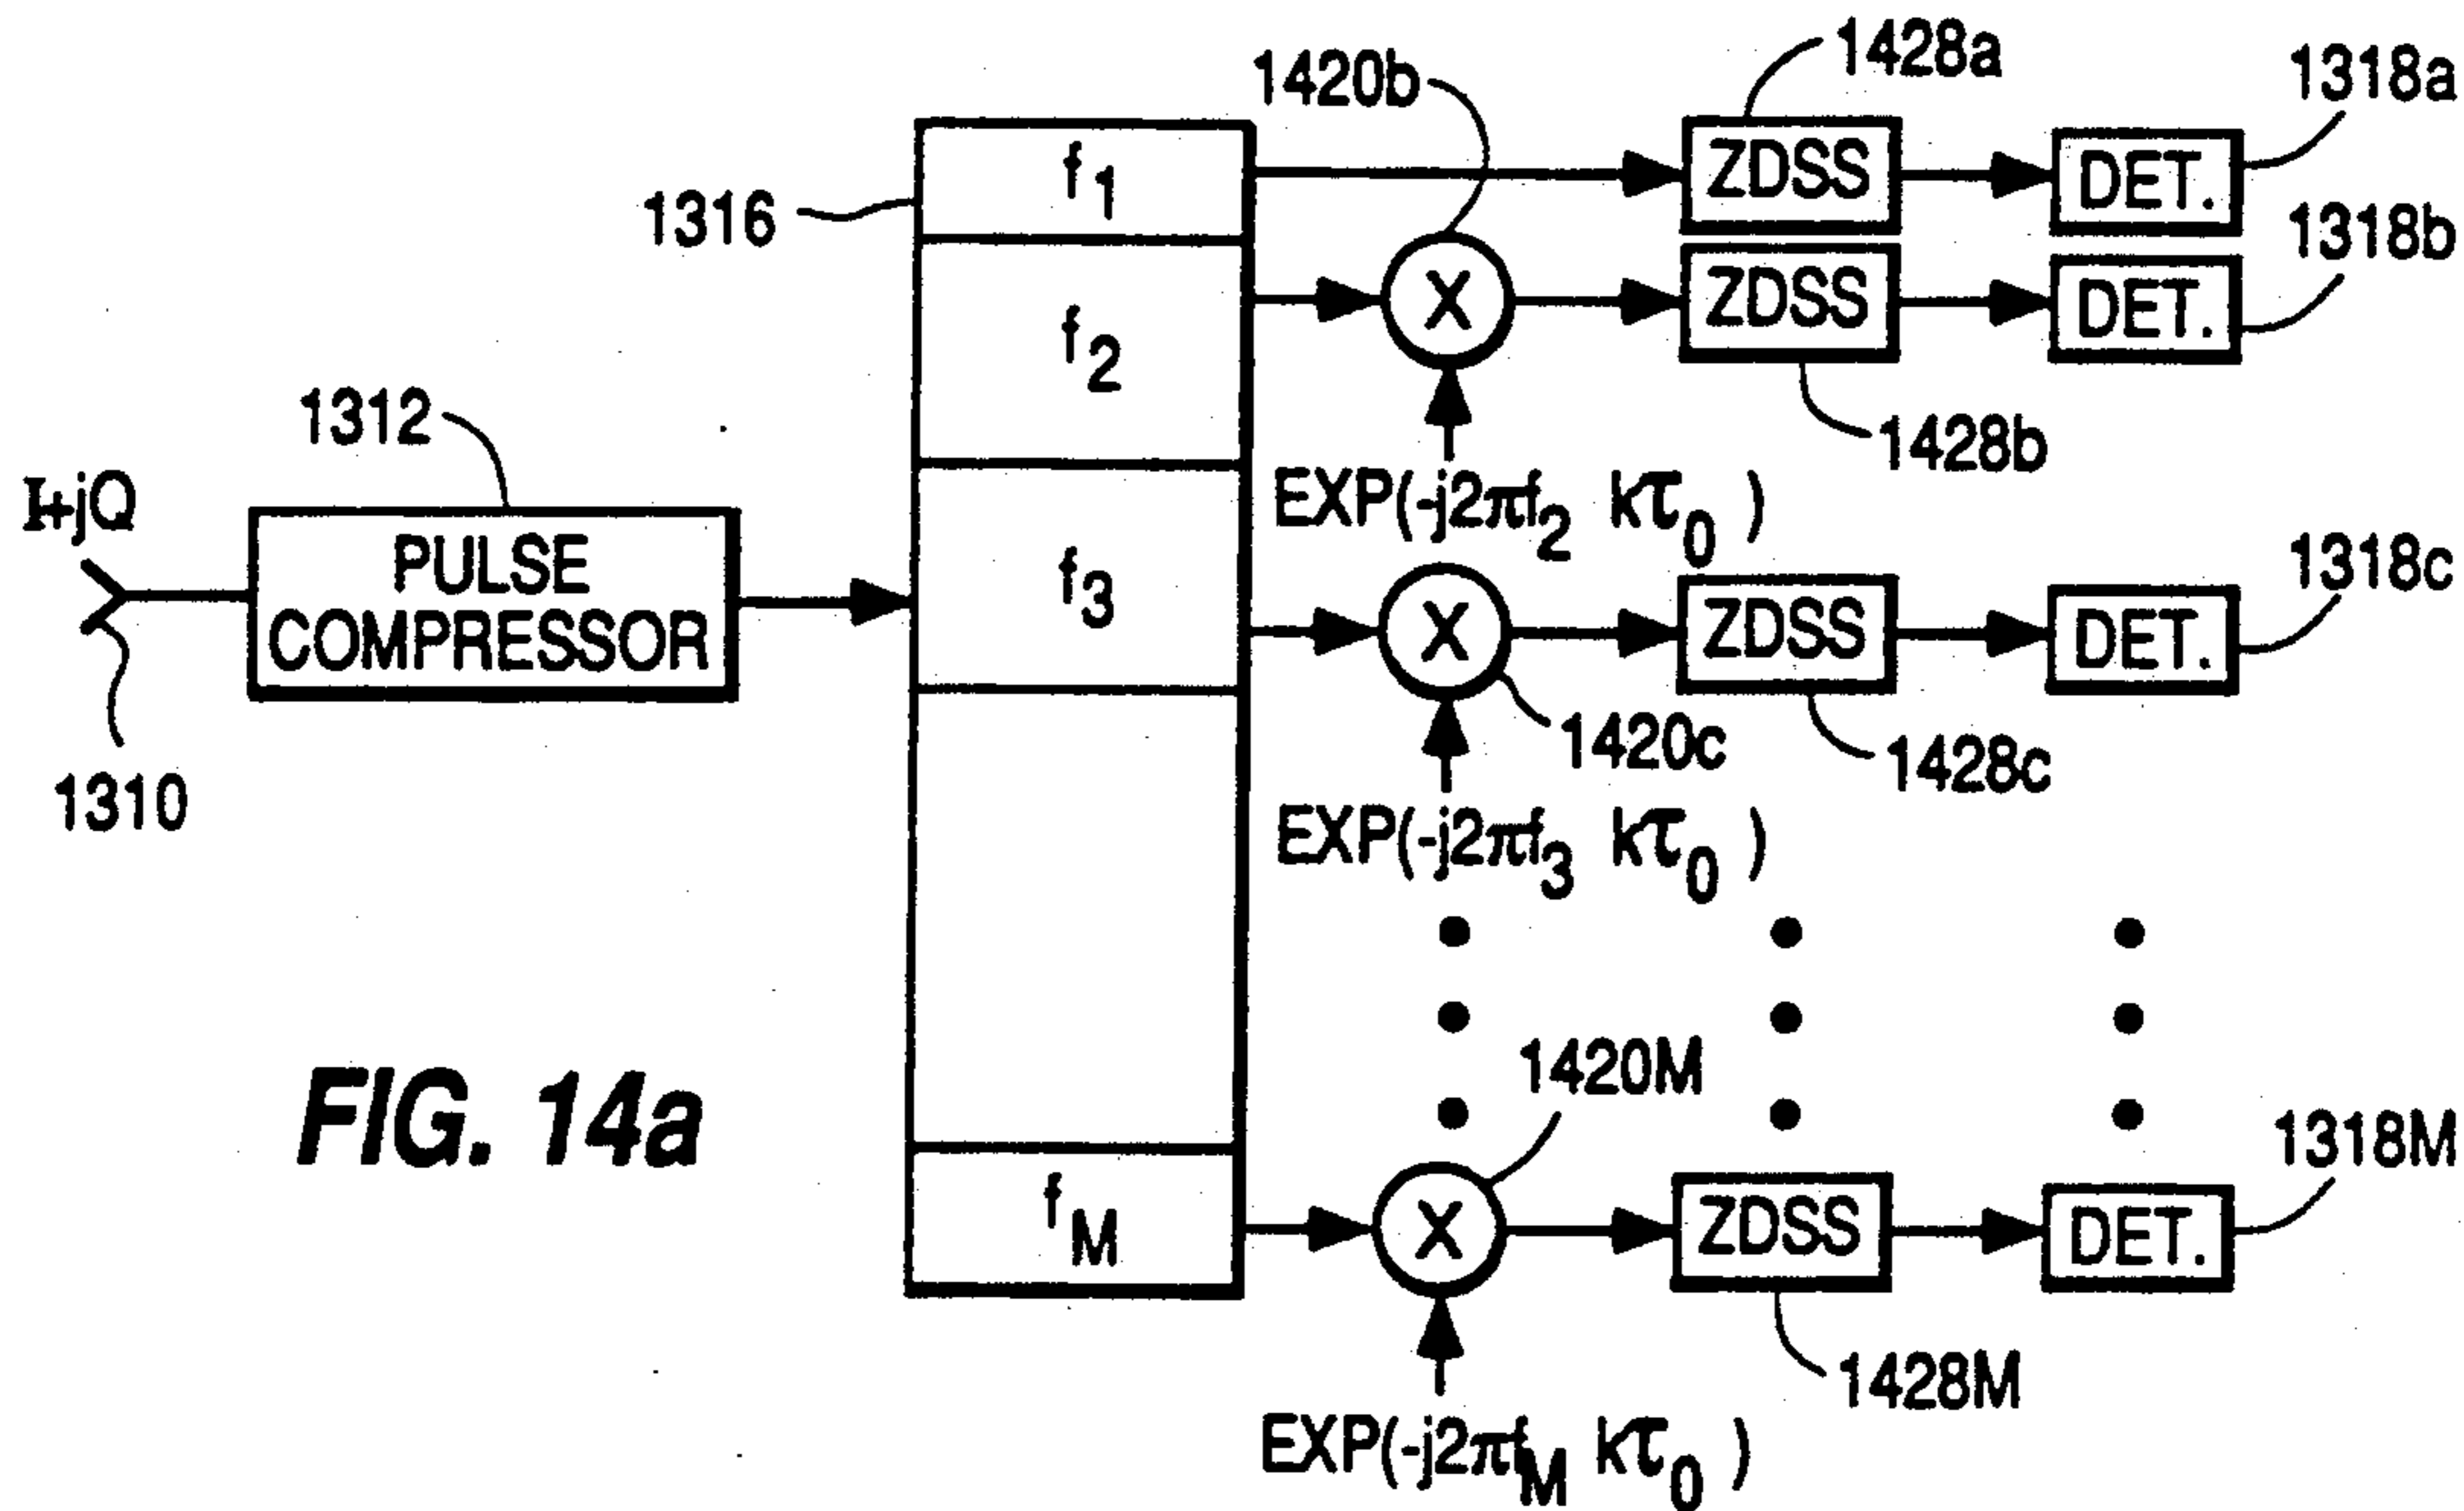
1420b
1428a
1318a
1316
$f_1$
ZDSS
DET.
1318b
$f_2$
X
ZDSS
DET.
1428b
1312
I+jQ
PULSE COMPRESSOR
EXP($-j2\pi f_2\ k\tau_0$)
$f_3$
X
ZDSS
DET.
1318c
1420c
1428c
1310
EXP($-j2\pi f_3\ k\tau_0$)
1420M
FIG. 14a
1318M
$f_M$
X
ZDSS
DET.
1428M
EXP($-j2\pi f_M\ k\tau_0$)